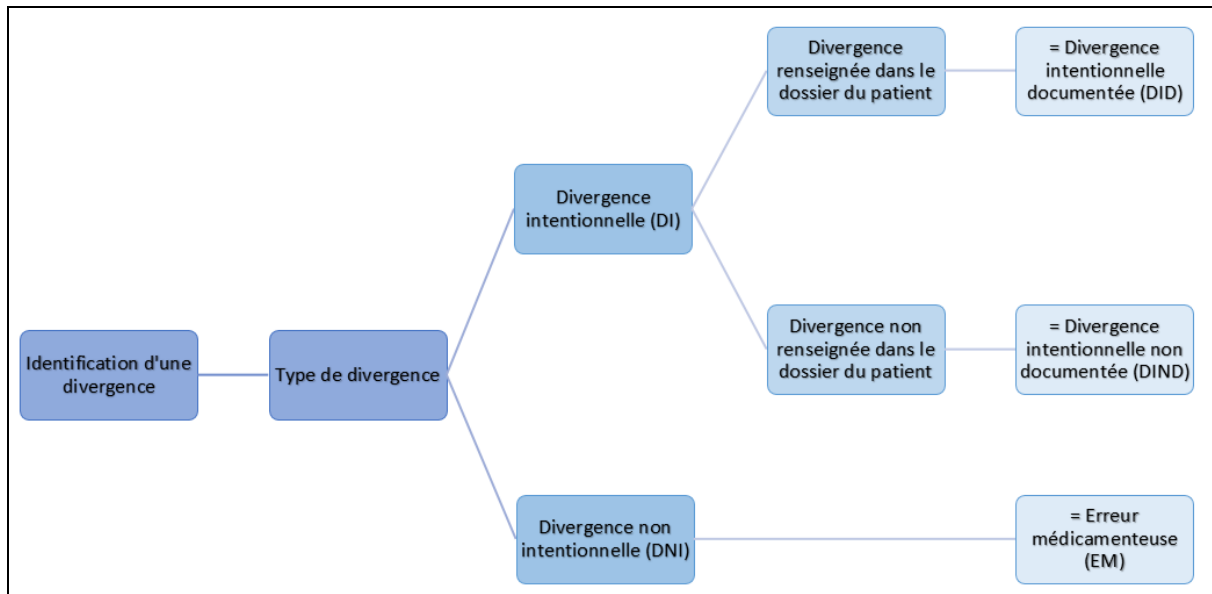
Identification d'une divergence

Type de divergence

Divergence intentionnelle (DI)

Divergence renseignée dans le dossier du patient

= Divergence intentionnelle documentée (DID)

Divergence non renseignée dans le dossier du patient

= Divergence intentionnelle non documentée (DIND)

Divergence non intentionnelle (DNI)

= Erreur médicamenteuse (EM)